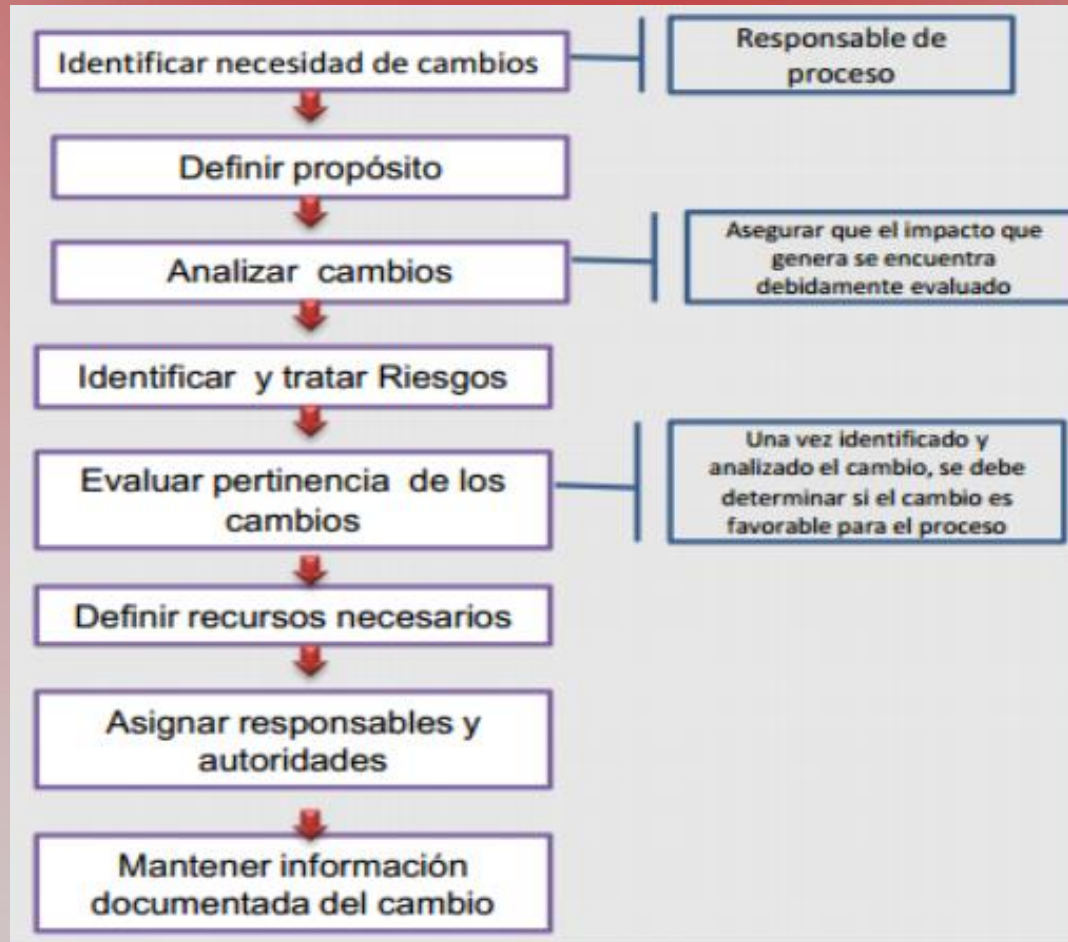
Identificar necesidad de cambios

Responsable de proceso

Definir propósito

Analizar cambios

Asegurar que el impacto que genera se encuentra debidamente evaluado

Identificar y tratar Riesgos

Evaluar pertinencia de los cambios

Una vez identificado y analizado el cambio, se debe determinar si el cambio es favorable para el proceso

Definir recursos necesarios

Asignar responsables y autoridades

Mantener información documentada del cambio